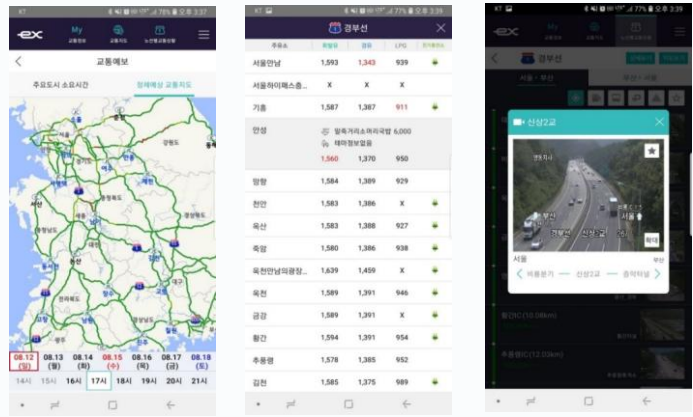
-EX My 교통정보 고속도로 노선별교통현황

교통예보

주요도시 소요시간 정체예상 교통지도

서산 원주 대전 전주 대구 광주 부산

08.12 (일) 08.13 (월) 08.14 (화) 08.15 (수) 08.16 (목) 08.17 (금) 08.18 (토)

14시 15시 16시 17시 18시 19시 20시 21시

경부선

| 주유소 | 휘발유 | 경유 | LPG | 전기충전소 |
|---|---|---|---|---|
| 서울만남 | 1,593 | 1,343 | 939 | |
| 서울하이패스충... | X | X | X | |
| 기흥 | 1,587 | 1,387 | 911 | |
| 안성 | 1,560 | 1,370 | 950 | |
| 망향 | 1,584 | 1,389 | 929 | |
| 천안 | 1,583 | 1,386 | X | |
| 옥산 | 1,583 | 1,388 | 927 | |
| 죽암 | 1,580 | 1,386 | 938 | |
| 옥천만남의광장... | 1,639 | 1,459 | X | |
| 옥천 | 1,589 | 1,391 | 946 | |
| 금강 | 1,589 | 1,391 | X | |
| 황간 | 1,594 | 1,391 | 954 | |
| 추풍령 | 1,578 | 1,385 | 952 | |
| 김천 | 1,585 | 1,375 | 989 | |

알뜰거리소비자국밥 6,000
데이원보얼음

경부선

서울→부산 부산→서울

신상2교

서울 부산

비룡분기 신상2교 증약터널

확대